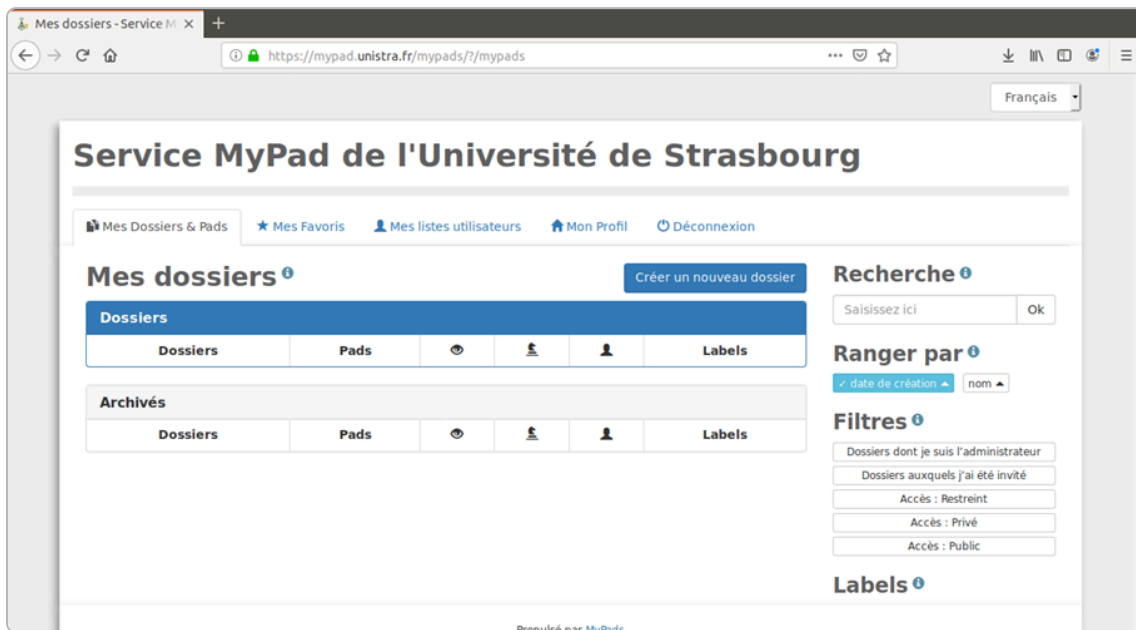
Mes dossiers - Service M ×
+
https://mypad.unistra.fr/mypads/?/mypads
Français
Service MyPad de l'Université de Strasbourg
Mes Dossiers & Pads
Mes Favoris
Mes listes utilisateurs
Mon Profil
Déconnexion
Mes dossiers
Créer un nouveau dossier
Dossiers

| Dossiers | Pads | | | | Labels |
|---|---|---|---|---|---|

Archivés

| Dossiers | Pads | | | | Labels |
|---|---|---|---|---|---|

Recherche
Saisissez ici
Ok
Ranger par
✓ date de création ▲
nom ▲
Filtres
Dossiers dont je suis l'administrateur
Dossiers auxquels j'ai été invité
Accès : Restreint
Accès : Privé
Accès : Public
Labels
Propulsé par MyPads